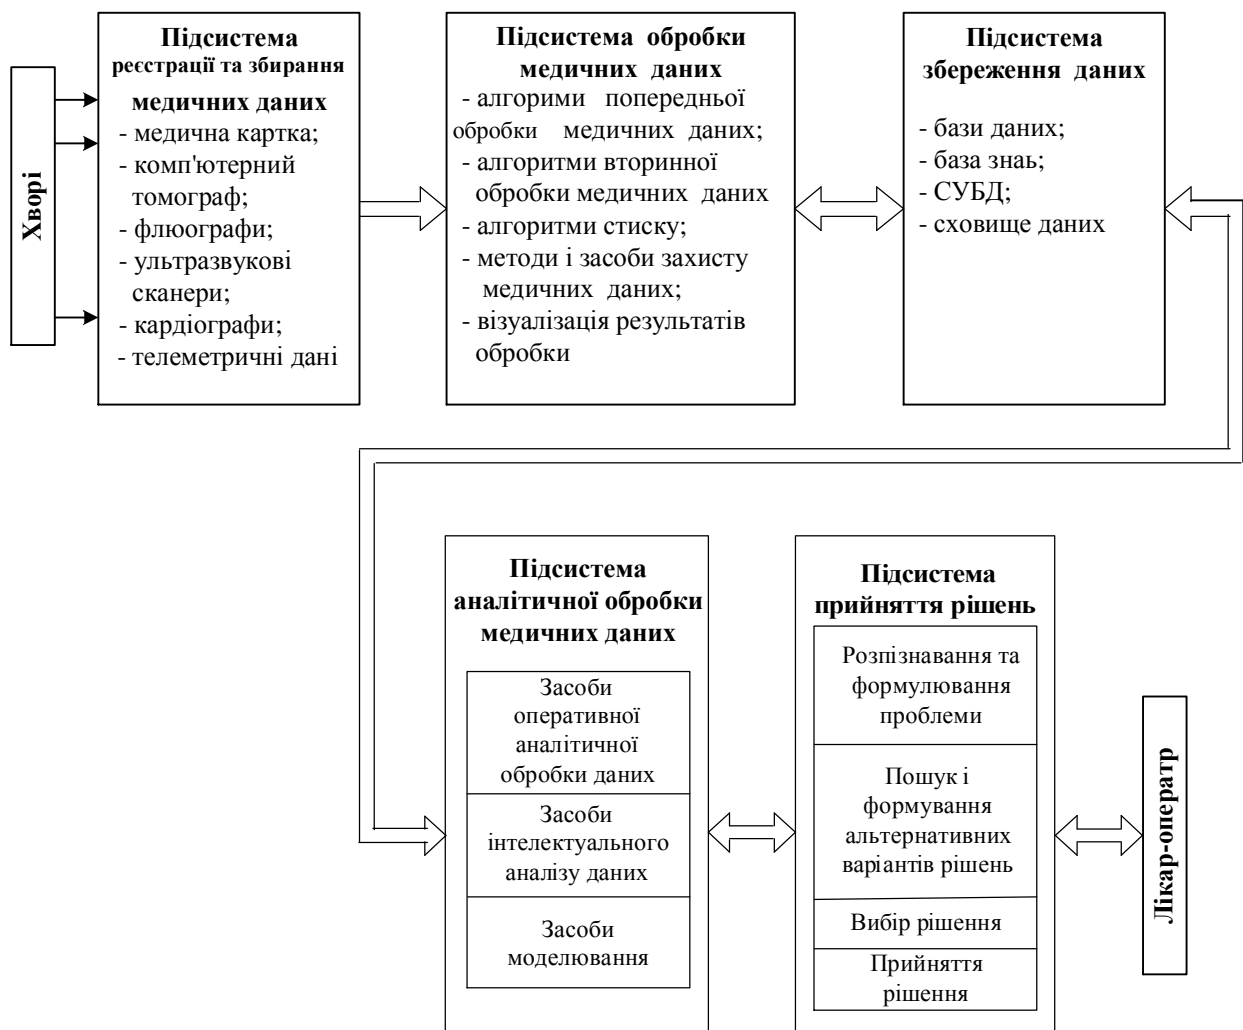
Хворі

Підсистема реєстрації та збирання медичних даних
- медична картка;
- комп'ютерний томограф;
- флюографи;
- ультразвукові сканери;
- кардіографи;
- телеметричні дані

Підсистема обробки медичних даних
- алгорими попередньої обробки медичних даних;
- алгоритми вторинної обробки медичних даних
- алгоритми стиску;
- методи і засоби захисту медичних даних;
- візуалізація результатів обробки

Підсистема збереження даних
- бази даних;
- база знаь;
- СУБД;
- сховище даних

Підсистема аналітичної обробки медичних даних

Засоби оперативної аналітичної обробки даних

Засоби інтелектуального аналізу даних

Засоби моделювання

Підсистема прийняття рішень

Розпізнавання та формулювання проблеми

Пошук і формування альтернативних варіантів рішень

Вибір рішення

Прийняття рішення

Лікар-оператр